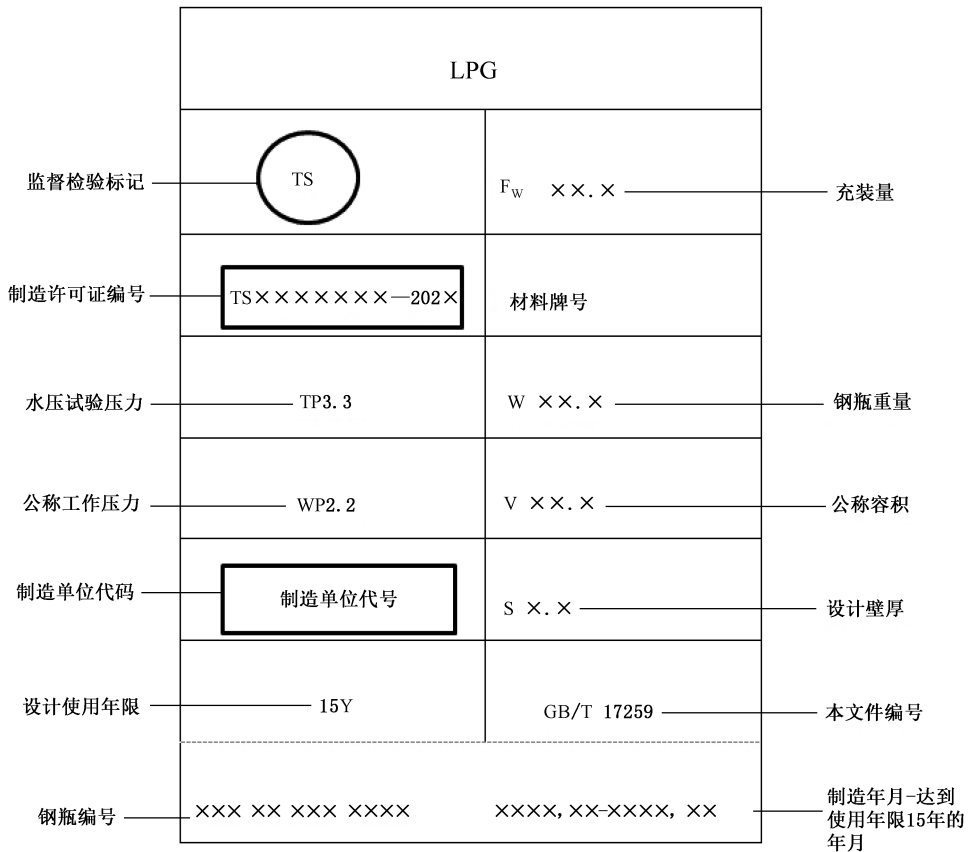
LPG

监督检验标记

TS

$F_W$ ××.×

充装量

制造许可证编号

TS×××××××—202×

材料牌号

水压试验压力

TP3.3

W ××.×

钢瓶重量

公称工作压力

WP2.2

V ××.×

公称容积

制造单位代码

制造单位代号

S ×.×

设计壁厚

设计使用年限

15Y

GB/T 17259

本文件编号

钢瓶编号

××× ×× ××× ××××

××××,××-××××,××

制造年月-达到使用年限15年的年月